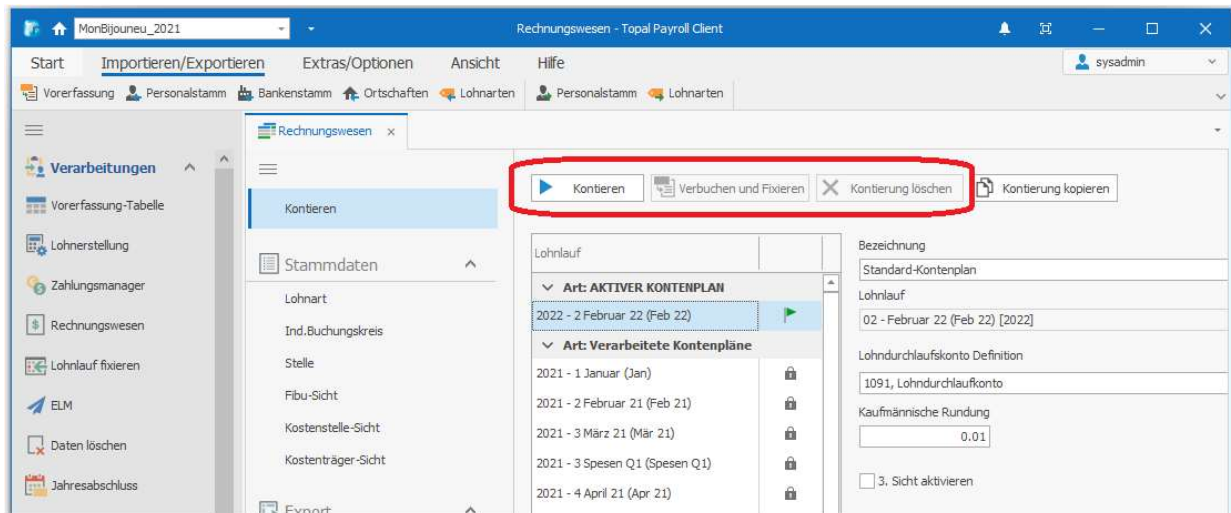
MonBijouneu_2021

Rechnungswesen - Topal Payroll Client

Start Importieren/Exportieren Extras/Optionen Ansicht Hilfe

sysadmin

Vorerfassung Personalstamm Bankenstamm Ortschaften Lohnarten Personalstamm Lohnarten

Verarbeitungen

Vorerfassung-Tabelle

Lohnerstellung

Zahlungsmanager

Rechnungswesen

Lohnlauf fixieren

ELM

Daten löschen

Jahresabschluss

Rechnungswesen ×

Kontieren

Stammdaten

Lohnart

Ind.Buchungskreis

Stelle

Fibu-Sicht

Kostenstelle-Sicht

Kostenträger-Sicht

Export

Kontieren Verbuchen und Fixieren Kontierung löschen Kontierung kopieren

Lohnlauf

Art: AKTIVER KONTENPLAN

2022 - 2 Februar 22 (Feb 22)

Art: Verarbeitete Kontenpläne

2021 - 1 Januar (Jan)

2021 - 2 Februar 21 (Feb 21)

2021 - 3 März 21 (Mär 21)

2021 - 3 Spesen Q1 (Spesen Q1)

2021 - 4 April 21 (Apr 21)

Bezeichnung

Standard-Kontenplan

Lohnlauf

02 - Februar 22 (Feb 22) [2022]

Lohndurchlaufskonto Definition

1091, Lohndurchlaufkonto

Kaufmännische Rundung

0.01

3. Sicht aktivieren